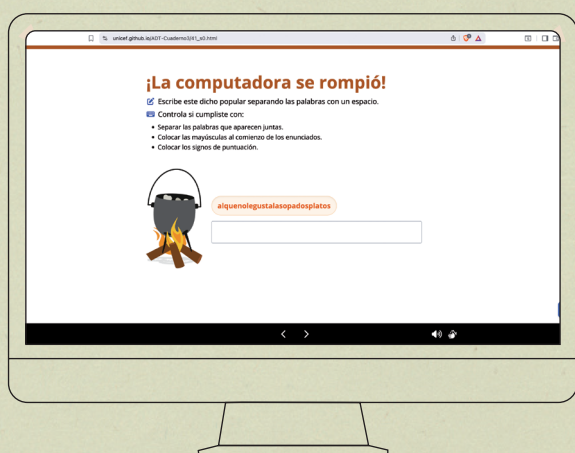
unicef.github.io/ADT-Cuaderno3/41_s0.html

¡La computadora se rompió!

Escribe este dicho popular separando las palabras con un espacio.

Controla si cumpliste con:

- Separar las palabras que aparecen juntas.
- Colocar las mayúsculas al comienzo de los enunciados.
- Colocar los signos de puntuación.

alquenolegustalasopadosplatos